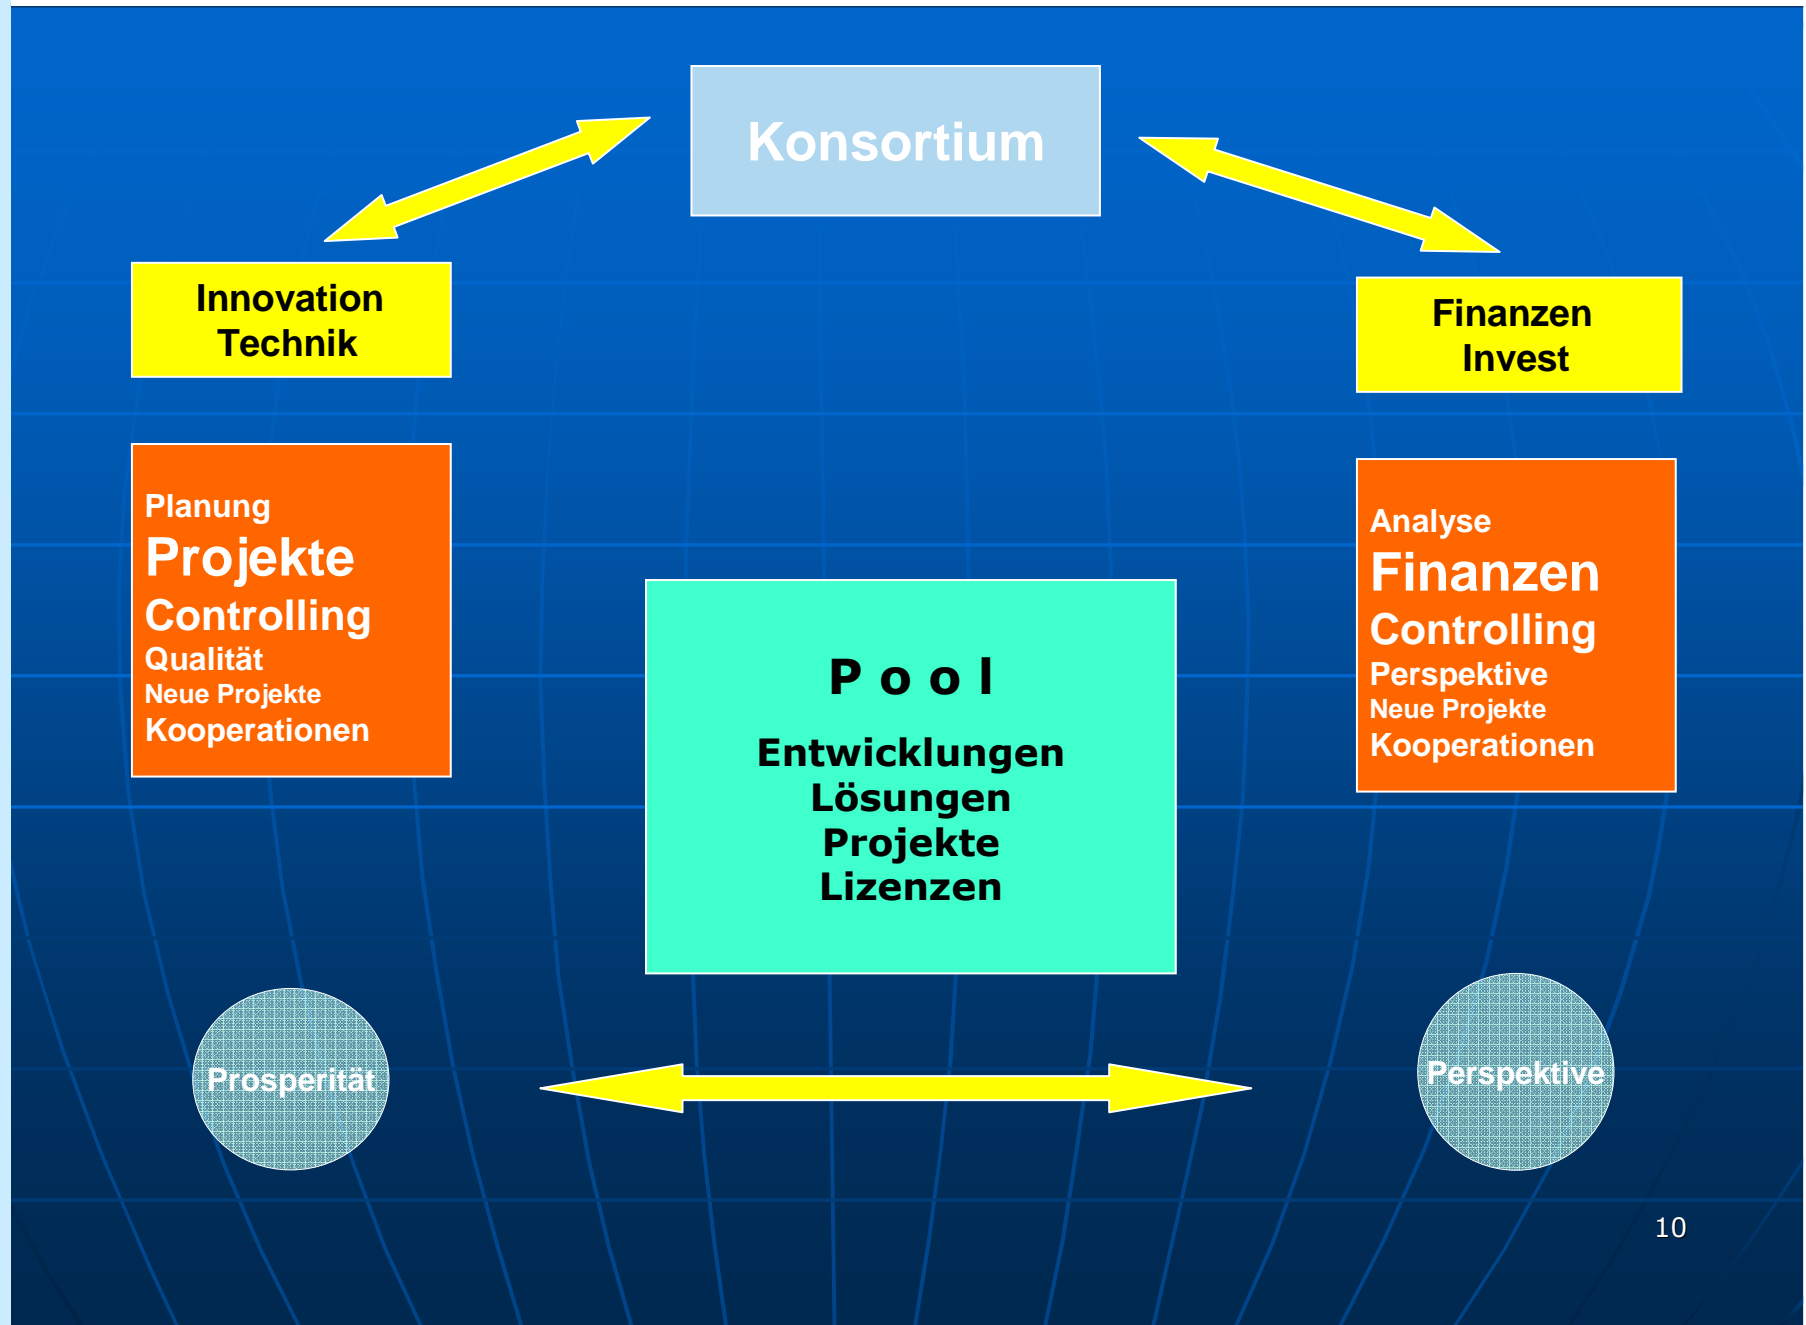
Konsortium

Innovation
Technik

Finanzen
Invest

Planung
Projekte
Controlling
Qualität
Neue Projekte
Kooperationen

P o o l

Entwicklungen
Lösungen
Projekte
Lizenzen

Analyse
Finanzen
Controlling
Perspektive
Neue Projekte
Kooperationen

Prosperität

Perspektive

10